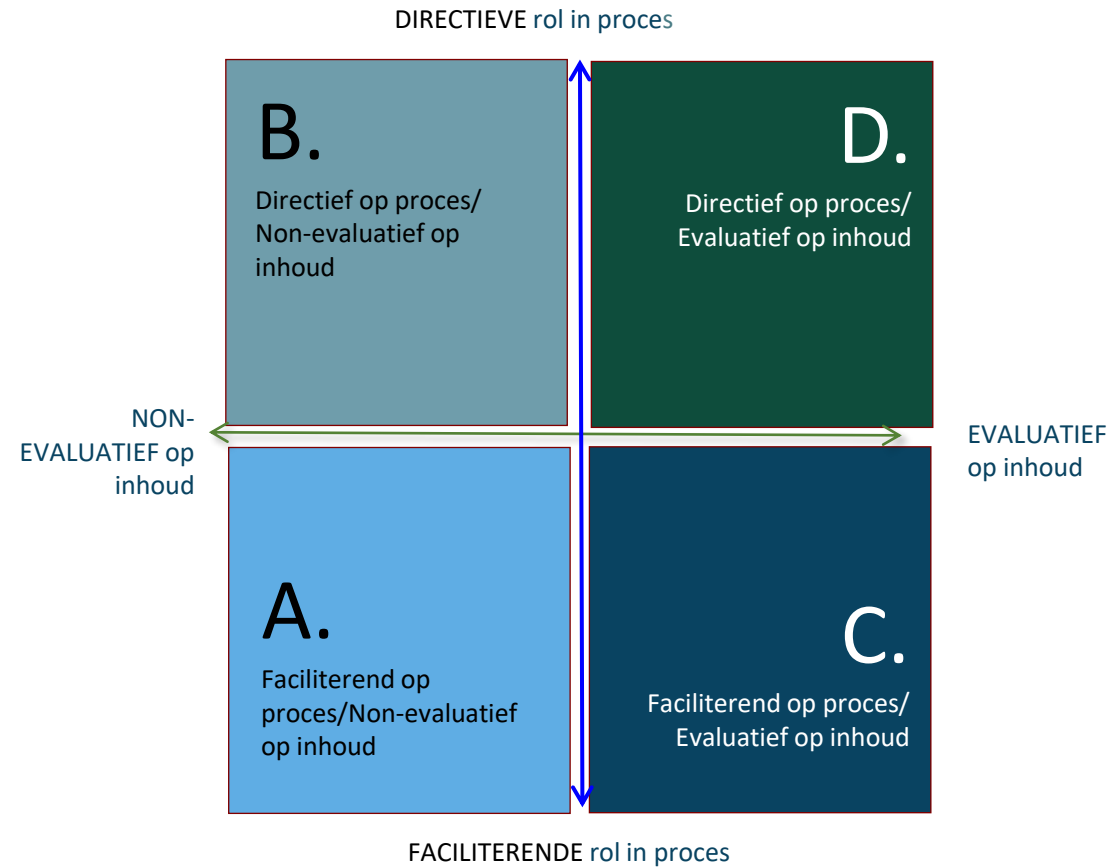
DIRECTIEVE rol in proces

B.

Directief op proces/ Non-evaluatief op inhoud

D.

Directief op proces/ Evaluatief op inhoud

NON-EVALUATIEF op inhoud

EVALUATIEF op inhoud

A.

Faciliterend op proces/Non-evaluatief op inhoud

C.

Faciliterend op proces/ Evaluatief op inhoud

FACILITERENDE rol in proces